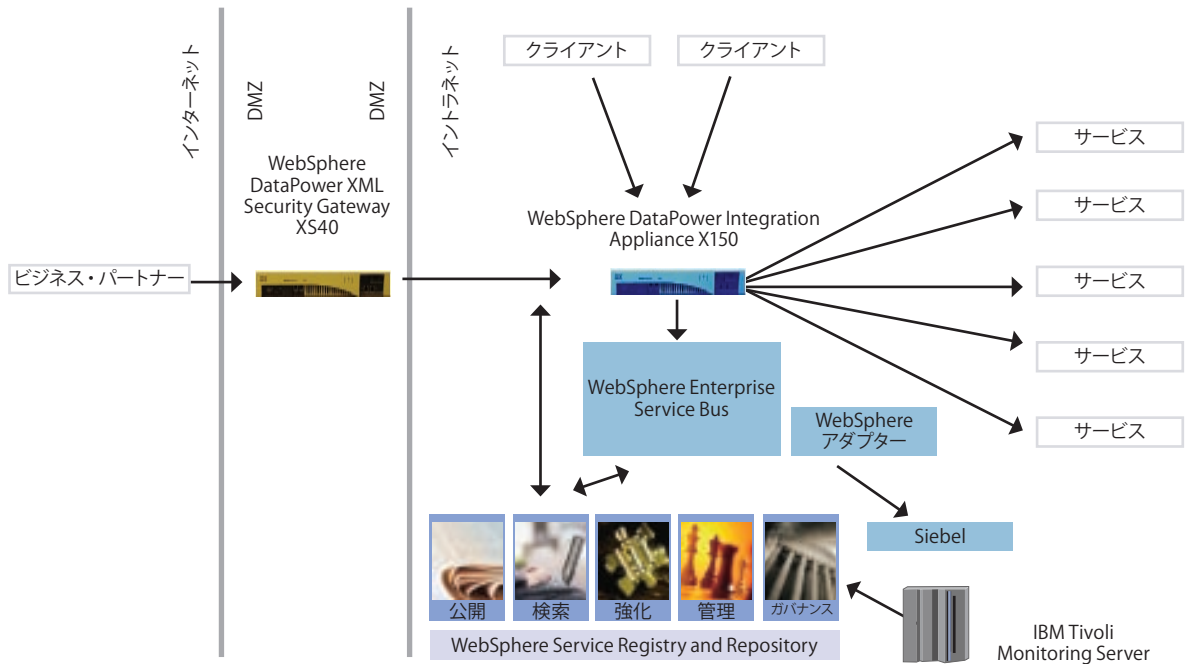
インターネット

DMZ

DMZ

イントラネット

クライアント

クライアント

WebSphere DataPower XML Security Gateway XS40

WebSphere DataPower Integration Appliance X150

ビジネス・パートナー

サービス

サービス

サービス

サービス

サービス

WebSphere Enterprise Service Bus

WebSphere アダプター

Siebel

公開

検索

強化

管理

ガバナンス

WebSphere Service Registry and Repository

IBM Tivoli Monitoring Server